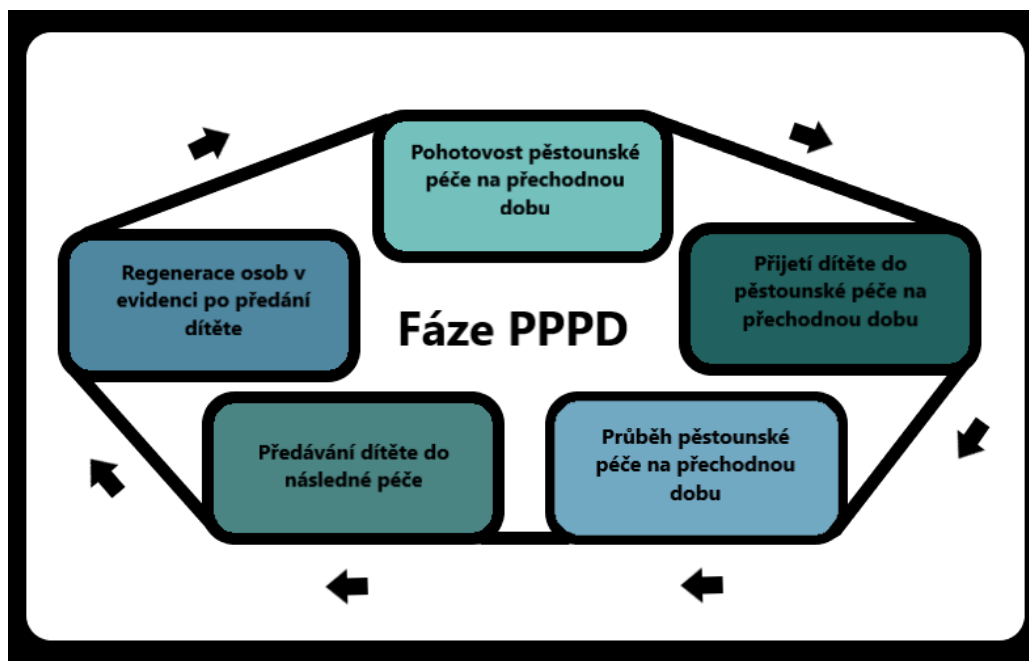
Pohotovost pěstounské péče na přechodnou dobu

Přijetí dítěte do pěstounské péče na přechodnou dobu

Průběh pěstounské péče na přechodnou dobu

Předávání dítěte do následné péče

Regenerace osob v evidenci po předání dítěte

Fáze PPPD